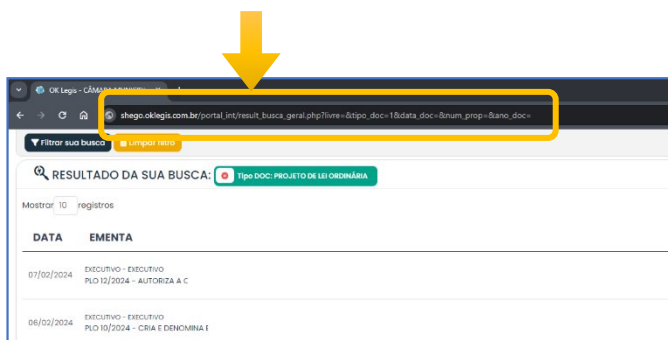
OK Legis - CÂMARA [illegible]

shego.oklegis.com.br/portal_int/result_busca_geral.php?livre=&tipo_doc=1&data_doc=&num_prop=&ano_doc=

Filtrar sua busca
Limpar filtro

RESULTADO DA SUA BUSCA:
Tipo DOC: PROJETO DE LEI ORDINÁRIA

Mostrar 10 registros

| DATA | EMENTA |
|---|---|
| 07/02/2024 | EXECUTIVO - EXECUTIVO PLO 12/2024 - AUTORIZA A C |
| 06/02/2024 | EXECUTIVO - EXECUTIVO PLO 10/2024 - CRIA E DENOMINA E |